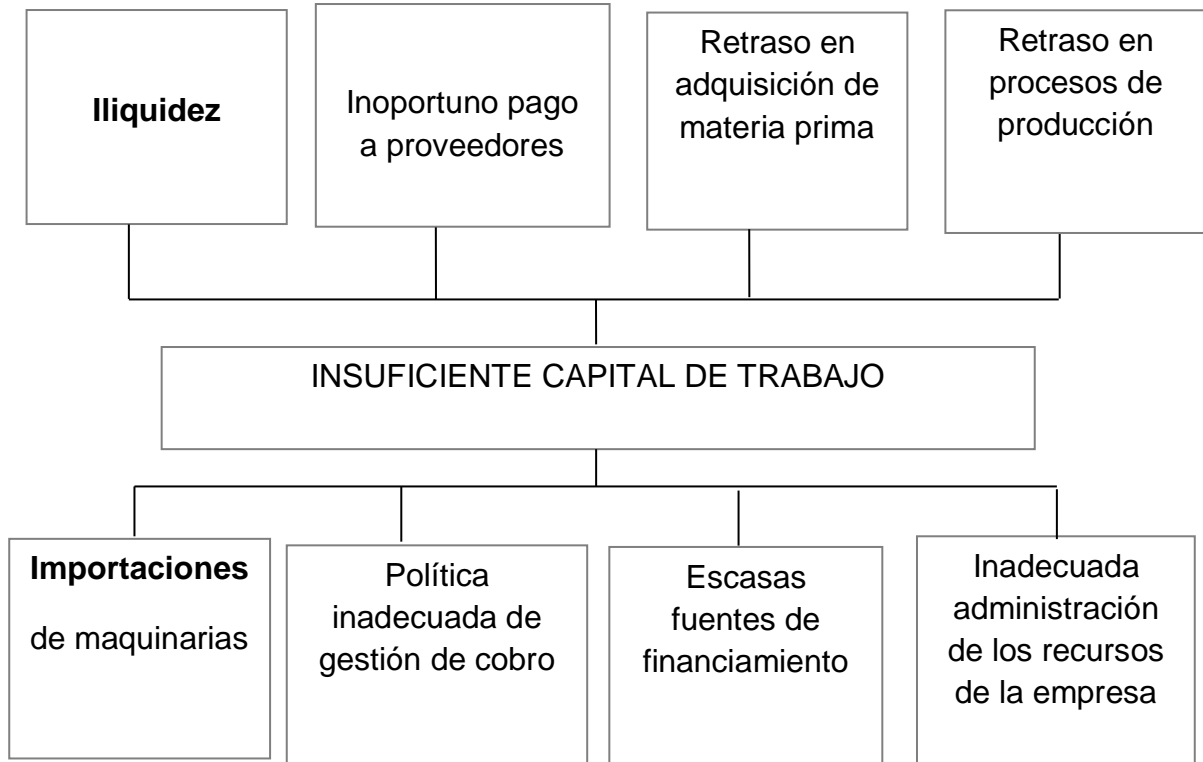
Iliquidez

Inoportuno pago a proveedores

Retraso en adquisición de materia prima

Retraso en procesos de producción

INSUFICIENTE CAPITAL DE TRABAJO

Importaciones

de maquinarias

Política inadecuada de gestión de cobro

Escasas fuentes de financiamiento

Inadecuada administración de los recursos de la empresa